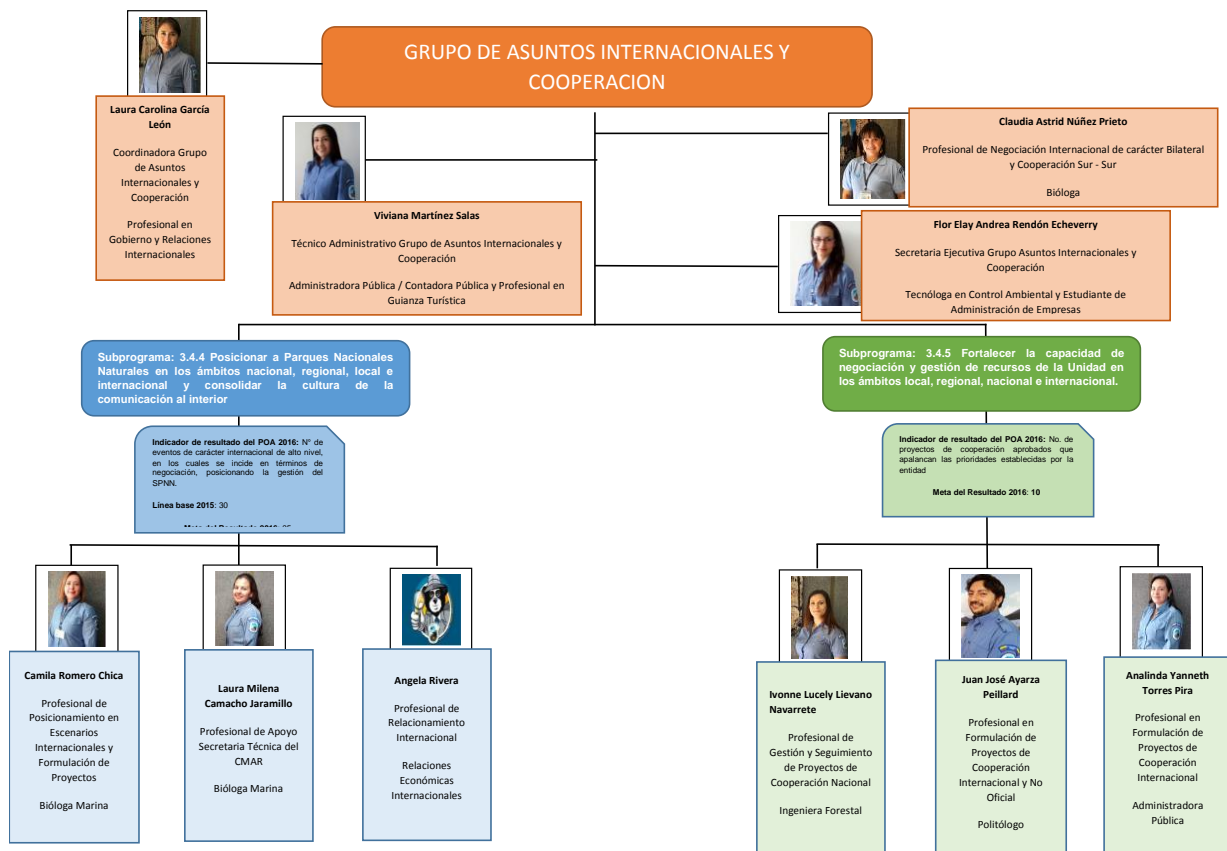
GRUPO DE ASUNTOS INTERNACIONALES Y COOPERACION

Laura Carolina García León

Coordinadora Grupo de Asuntos Internacionales y Cooperación

Profesional en Gobierno y Relaciones Internacionales

Viviana Martínez Salas

Técnico Administrativo Grupo de Asuntos Internacionales y Cooperación

Administradora Pública / Contadora Pública y Profesional en Guianza Turística

Claudia Astrid Núñez Prieto

Profesional de Negociación Internacional de carácter Bilateral y Cooperación Sur - Sur

Bióloga

Flor Elay Andrea Rendón Echeverry

Secretaria Ejecutiva Grupo Asuntos Internacionales y Cooperación

Tecnóloga en Control Ambiental y Estudiante de Administración de Empresas

Subprograma: 3.4.4 Posicionar a Parques Nacionales Naturales en los ámbitos nacional, regional, local e internacional y consolidar la cultura de la comunicación al interior

Indicador de resultado del POA 2016: N° de eventos de carácter internacional de alto nivel, en los cuales se incide en términos de negociación, posicionando la gestión del SPNN.

Línea base 2015: 30

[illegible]

Subprograma: 3.4.5 Fortalecer la capacidad de negociación y gestión de recursos de la Unidad en los ámbitos local, regional, nacional e internacional.

Indicador de resultado del POA 2016: No. de proyectos de cooperación aprobados que apalancan las prioridades establecidas por la entidad

Meta del Resultado 2016: 10

Camila Romero Chica

Profesional de Posicionamiento en Escenarios Internacionales y Formulación de Proyectos

Bióloga Marina

Laura Milena Camacho Jaramillo

Profesional de Apoyo Secretaria Técnica del CMAR

Bióloga Marina

Angela Rivera

Profesional de Relacionamiento Internacional

Relaciones Económicas Internacionales

Ivonne Lucely Lievano Navarrete

Profesional de Gestión y Seguimiento de Proyectos de Cooperación Nacional

Ingeniera Forestal

Juan José Ayarza Peillard

Profesional en Formulación de Proyectos de Cooperación Internacional y No Oficial

Politólogo

Analinda Yanneth Torres Pira

Profesional en Formulación de Proyectos de Cooperación Internacional

Administradora Pública